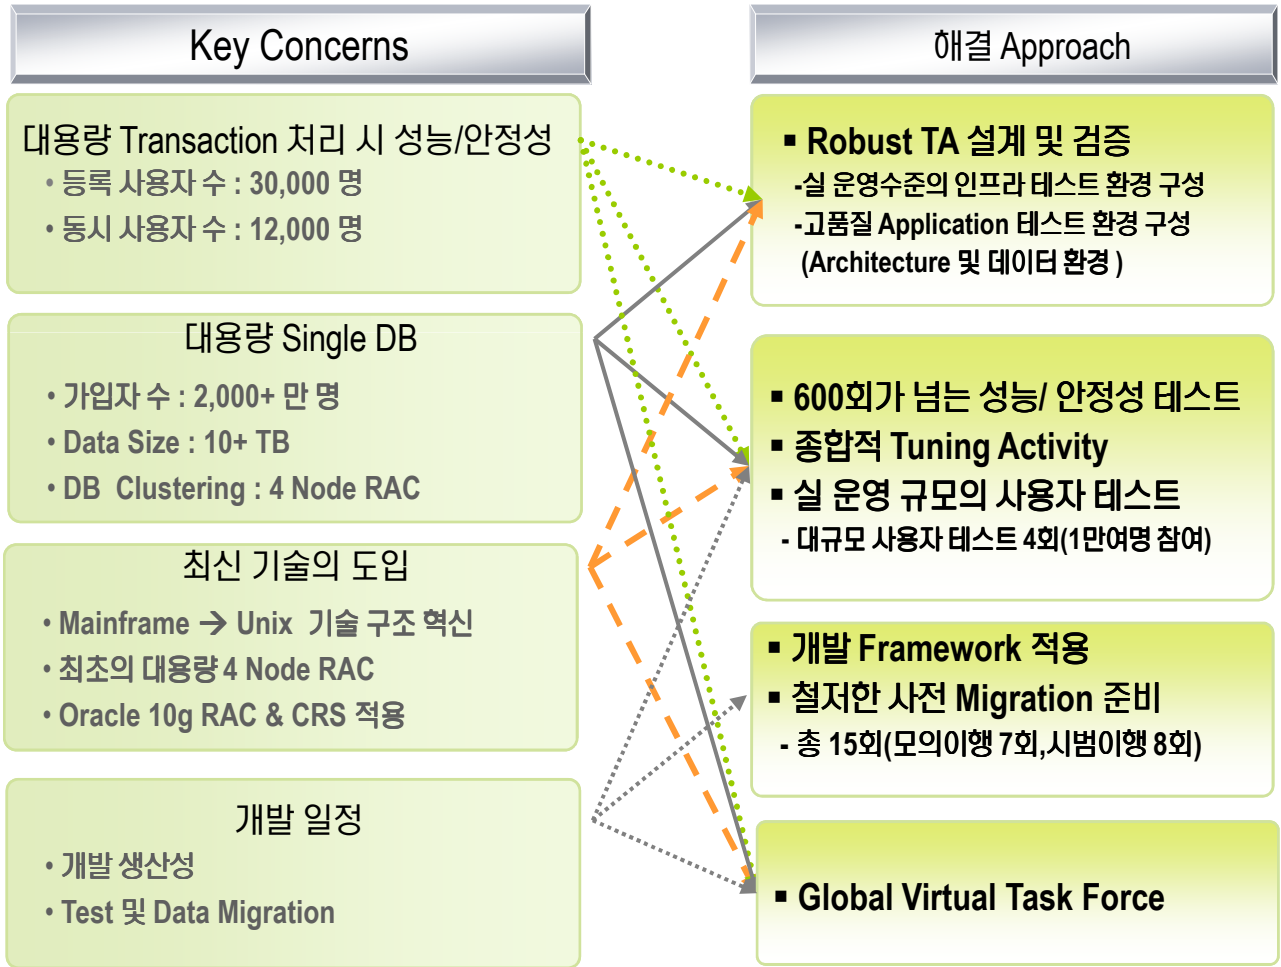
Key Concerns

해결 Approach

대용량 Transaction 처리 시 성능/안정성
• 등록 사용자 수 : 30,000 명
• 동시 사용자 수 : 12,000 명

대용량 Single DB
• 가입자 수 : 2,000+ 만 명
• Data Size : 10+ TB
• DB Clustering : 4 Node RAC

최신 기술의 도입
• Mainframe → Unix 기술 구조 혁신
• 최초의 대용량 4 Node RAC
• Oracle 10g RAC & CRS 적용

개발 일정
• 개발 생산성
• Test 및 Data Migration

▪ Robust TA 설계 및 검증
-실 운영수준의 인프라 테스트 환경 구성
-고품질 Application 테스트 환경 구성 (Architecture 및 데이터 환경 )

▪ 600회가 넘는 성능/ 안정성 테스트
▪ 종합적 Tuning Activity
▪ 실 운영 규모의 사용자 테스트
- 대규모 사용자 테스트 4회(1만여명 참여)

▪ 개발 Framework 적용
▪ 철저한 사전 Migration 준비
- 총 15회(모의이행 7회,시범이행 8회)

▪ Global Virtual Task Force